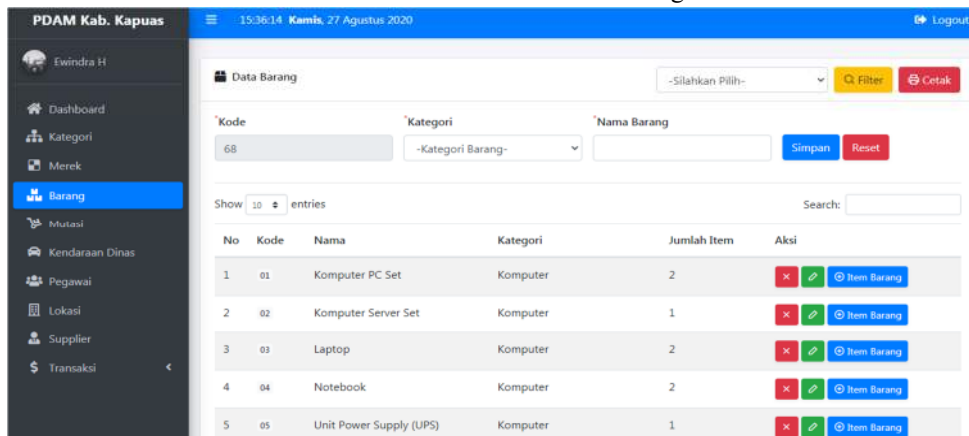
PDAM Kab. Kapuas

15:36:14 Kamis, 27 Agustus 2020

Logout

Ewindra H

Dashboard
Kategori
Merek
Barang
Mutasi
Kendaraan Dinas
Pegawai
Lokasi
Supplier
Transaksi

Data Barang

-Silahkan Pilih-

Filter

Cetak

*Kode

68

*Kategori

-Kategori Barang-

*Nama Barang

Simpan

Reset

Show 10 entries

Search:

| No | Kode | Nama | Kategori | Jumlah Item | Aksi |
|---|---|---|---|---|---|
| 1 | 01 | Komputer PC Set | Komputer | 2 | Item Barang |
| 2 | 02 | Komputer Server Set | Komputer | 1 | Item Barang |
| 3 | 03 | Laptop | Komputer | 2 | Item Barang |
| 4 | 04 | Notebook | Komputer | 2 | Item Barang |
| 5 | 05 | Unit Power Supply (UPS) | Komputer | 1 | Item Barang |